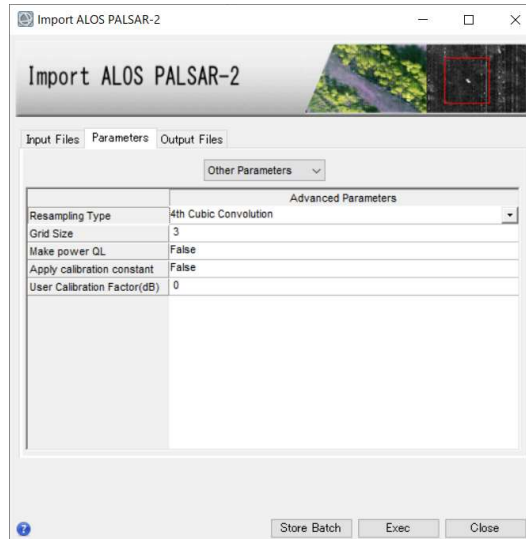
Import ALOS PALSAR-2

Import ALOS PALSAR-2

Input Files | Parameters | Output Files

Other Parameters

| | Advanced Parameters |
|---|---|
| Resampling Type | 4th Cubic Convolution |
| Grid Size | 3 |
| Make power QL | False |
| Apply calibration constant | False |
| User Calibration Factor(dB) | 0 |

Store Batch | Exec | Close